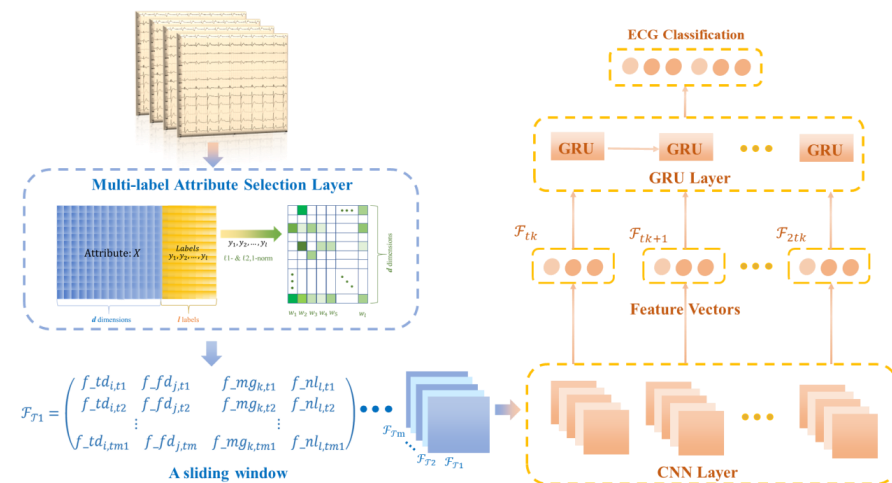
ECG Classification

GRU

GRU

GRU

GRU Layer

$\mathcal{F}_{tk}$

$\mathcal{F}_{tk+1}$

$\mathcal{F}_{2tk}$

Feature Vectors

Multi-label Attribute Selection Layer

Attribute: $X$

Labels $y_1, y_2, \cdots, y_l$

$y_1, y_2, \ldots, y_l$

ℓ1- & ℓ2,1-norm

$d$ dimensions

$d$ dimensions

$l$ labels

$w_1$ $w_2$ $w_3$ $w_4$ $w_5$ $w_l$

$\mathcal{F}_{\mathcal{T}1} = \begin{pmatrix} f\_td_{i,t1} & f\_fd_{j,t1} & f\_mg_{k,t1} & f\_nl_{l,t1} \\ f\_td_{i,t2} & f\_fd_{j,t2} & f\_mg_{k,t2} & f\_nl_{l,t2} \\ \vdots & \vdots & \vdots & \vdots \\ f\_td_{i,tm1} & f\_fd_{j,tm} & f\_mg_{k,tm1} & f\_nl_{l,tm1} \end{pmatrix}$

$\mathcal{F}_{\mathcal{T}m}$

$\mathcal{F}_{\mathcal{T}2}$ $\mathcal{F}_{\mathcal{T}1}$

A sliding window

CNN Layer